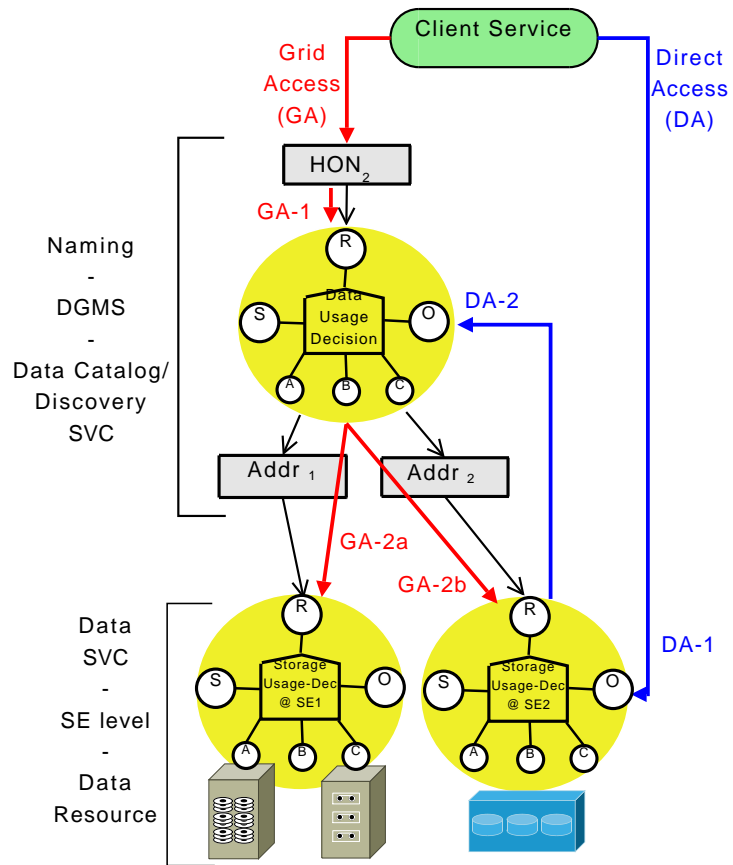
Client Service

Grid Access (GA)

Direct Access (DA)

$HON_2$

GA-1

Naming - DGMS - Data Catalog/ Discovery SVC

R

S

Data Usage Decision

O

A

B

C

DA-2

Addr $_1$

Addr $_2$

GA-2a

GA-2b

Data SVC - SE level - Data Resource

R

S

Storage Usage-Dec @ SE1

O

A

B

C

R

S

Storage Usage-Dec @ SE2

O

A

B

C

DA-1